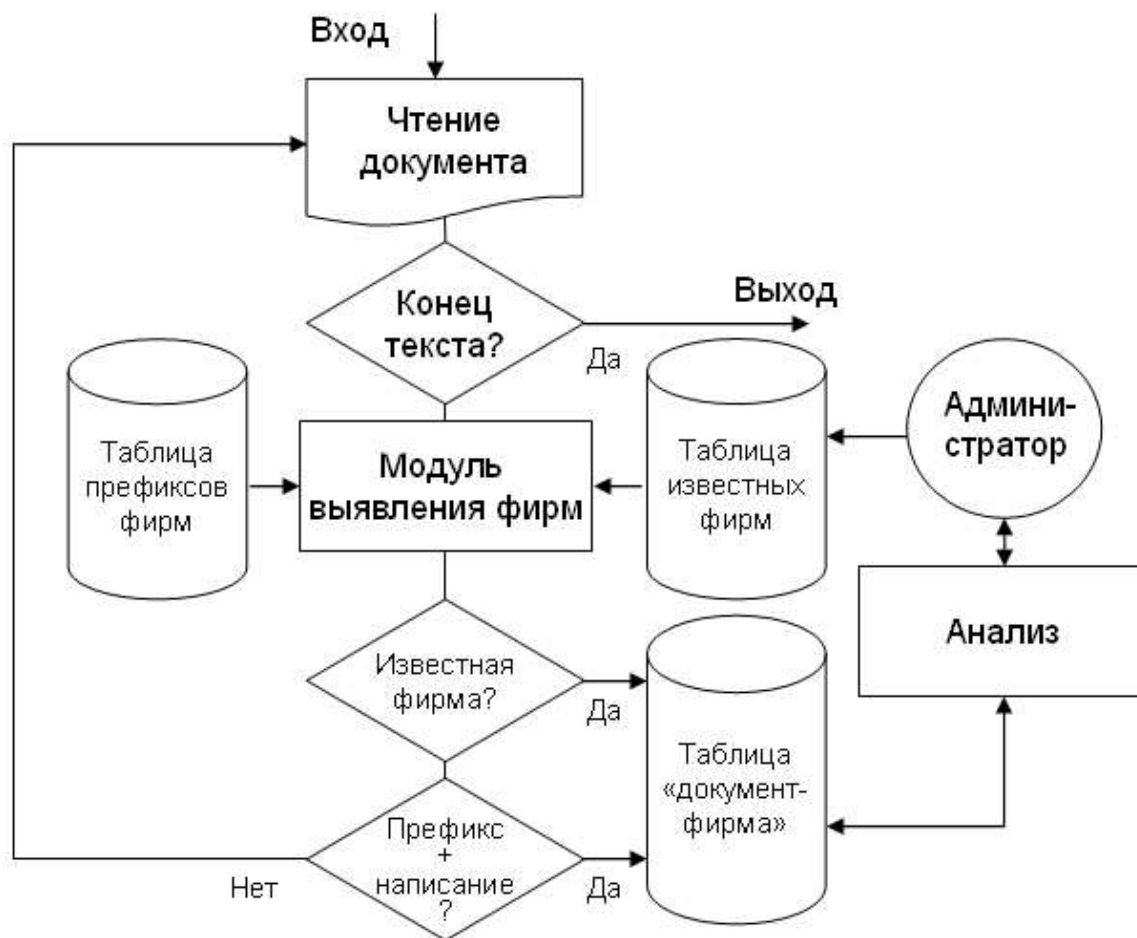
Вход

Чтение документа

Конец текста?

Выход

Да

Таблица префиксов фирм

Модуль выявления фирм

Таблица известных фирм

Администратор

Анализ

Известная фирма?

Да

Таблица «документ-фирма»

Префикс + написание ?

Нет

Да